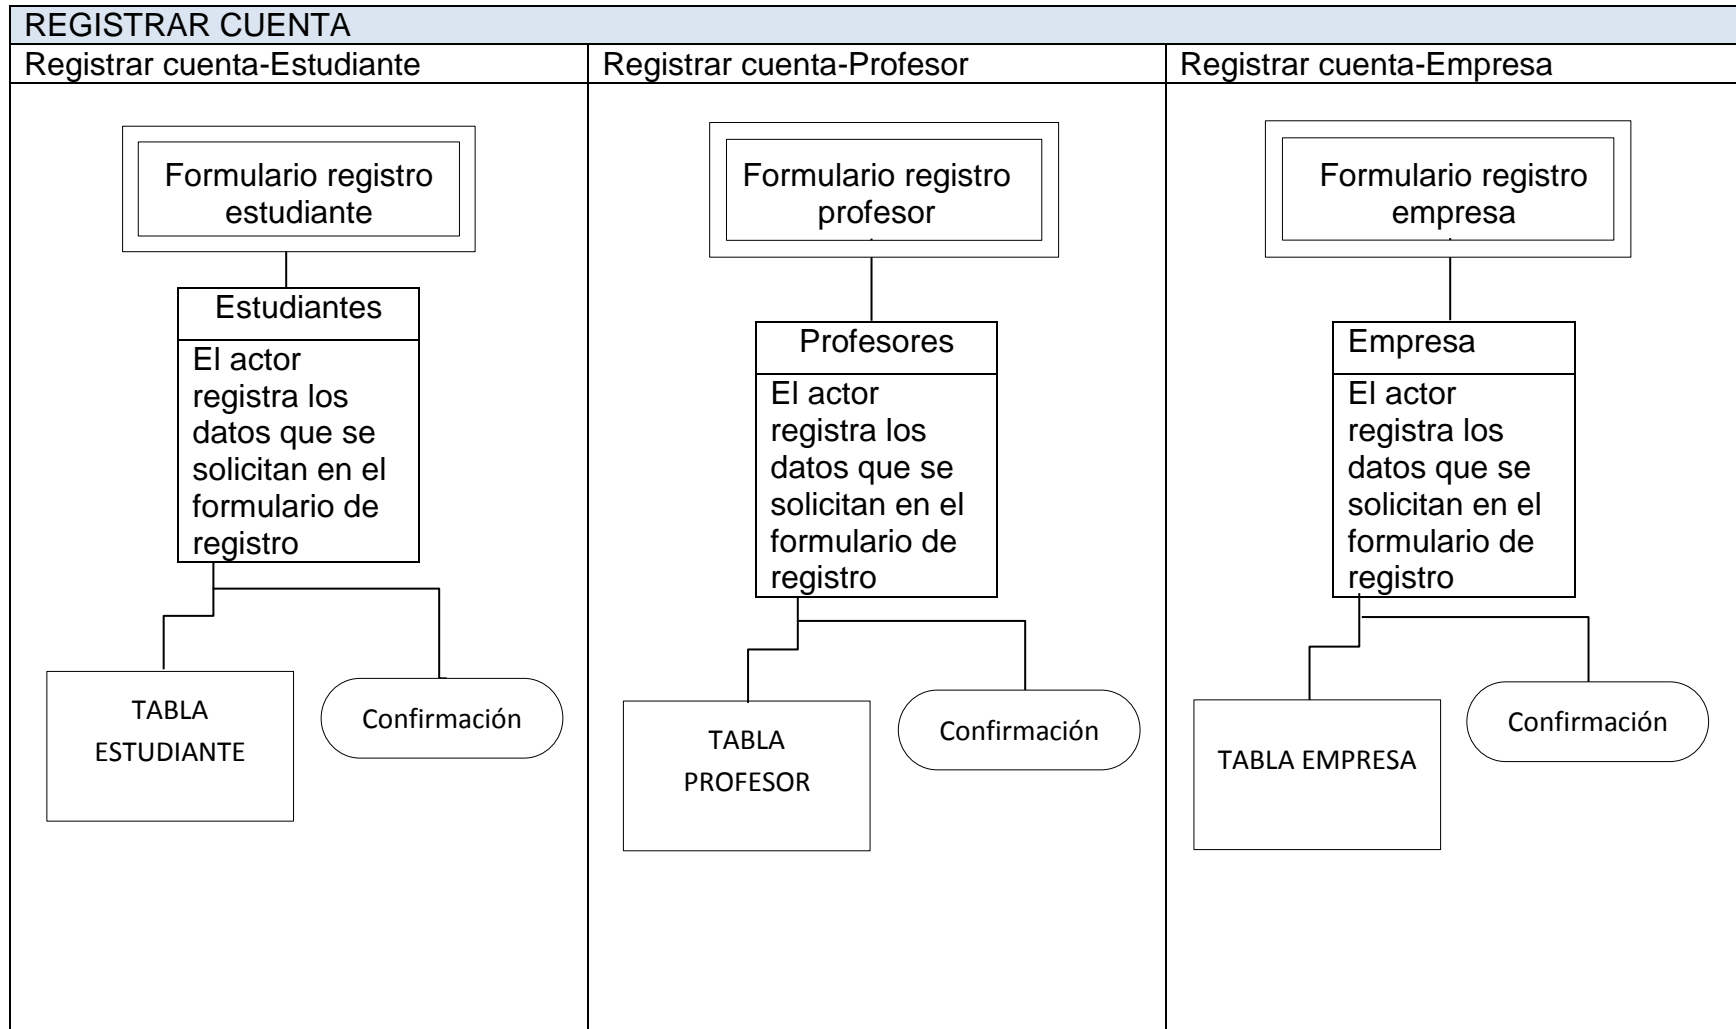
REGISTRAR CUENTA

Registrar cuenta-Estudiante

Formulario registro estudiante

Estudiantes

El actor registra los datos que se solicitan en el formulario de registro

TABLA ESTUDIANTE

Confirmación

Registrar cuenta-Profesor

Formulario registro profesor

Profesores

El actor registra los datos que se solicitan en el formulario de registro

TABLA PROFESOR

Confirmación

Registrar cuenta-Empresa

Formulario registro empresa

Empresa

El actor registra los datos que se solicitan en el formulario de registro

TABLA EMPRESA

Confirmación